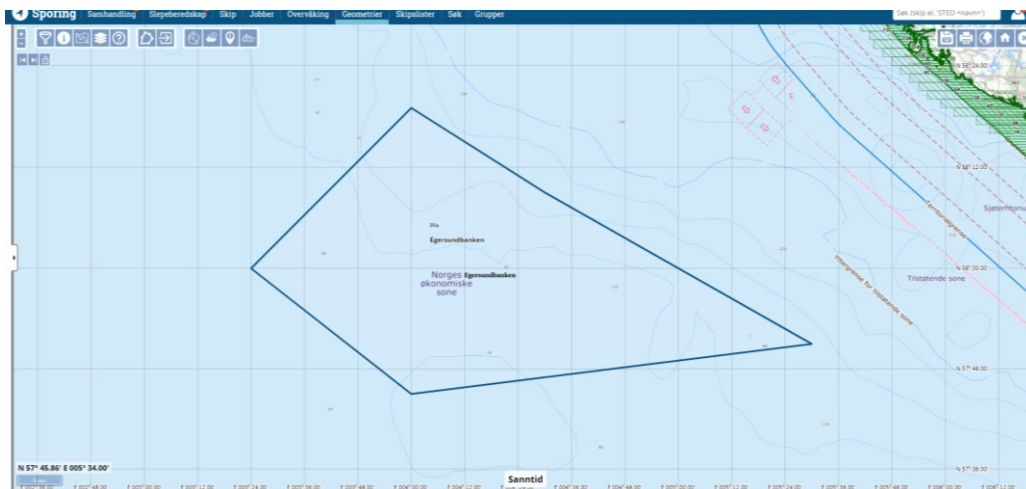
Sporing Samhandling Slepeberedskap Skip Jobber Overvåking Geometrier Skipslister Søk Grupper

Søk (skip el. "STED <navn>")

N 58° 24.00'

N 58° 12.00'

Fis

Egersundbanken

Sjøterritorium

Territorialgrense

Yttergrense for tilstøtende sone

N 58° 00.00'

Egersundbanken

Norges økonomiske sone

Tilstøtende sone

N 57° 48.00'

N 57° 36.00'

N 57° 45.86' E 005° 34.00'

Sanntid

E 002° 36.00' E 002° 48.00' E 003° 00.00' E 003° 12.00' E 003° 24.00' E 003° 36.00' E 003° 48.00' E 004° 00.00' E 004° 12.00' E 004° 24.00' E 004° 36.00' E 004° 48.00' E 005° 00.00' E 005° 12.00' E 005° 24.00' E 005° 36.00' E 005° 48.00' E 006° 00.00' E 006° 12.00'